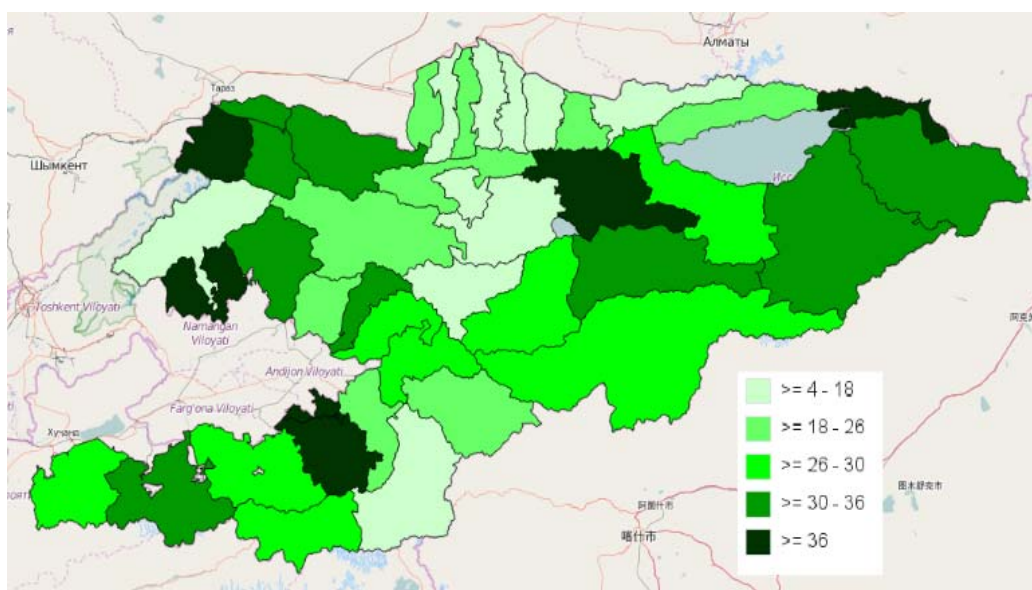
Алматы

Тараз

Шымкент

Исс

Toshkent Viloyati

Namangan Viloyati

Andijon Viloyati

Farg'ona Viloyati

Худжанд

阿克苏

阿图什市

喀什市

图木舒克市

>= 4 - 18

>= 18 - 26

>= 26 - 30

>= 30 - 36

>= 36